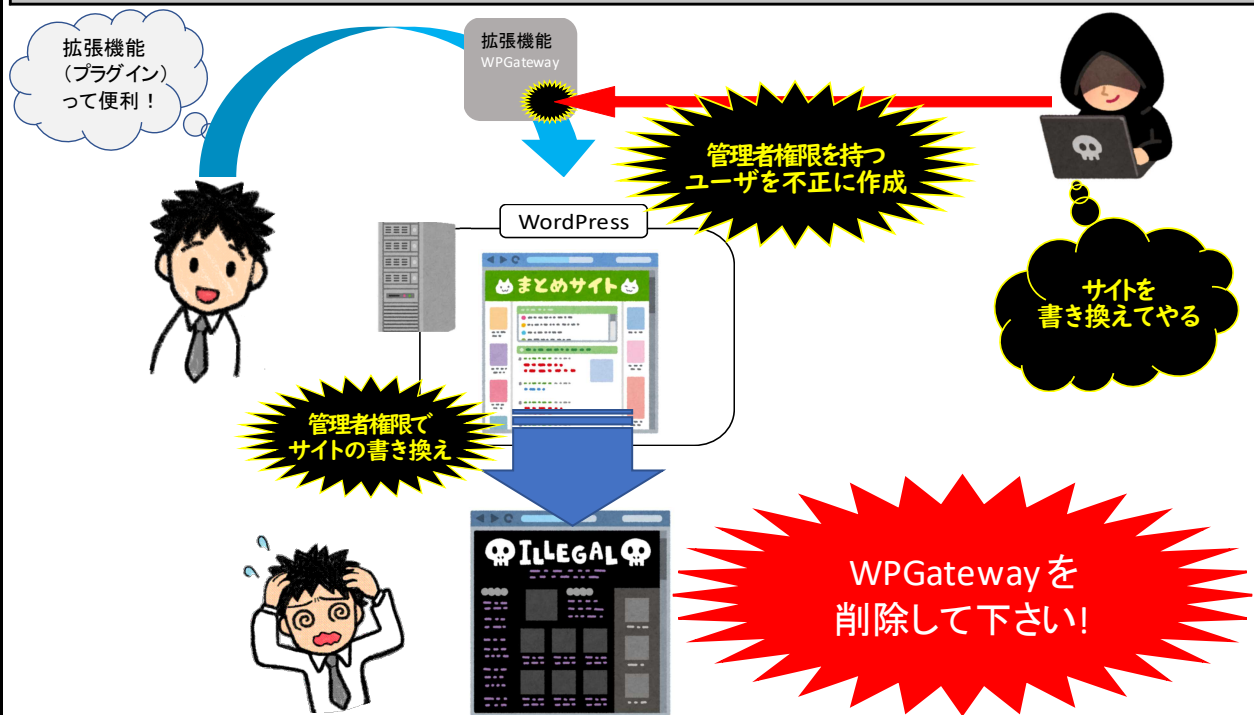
拡張機能
（プラグイン）
って便利！

拡張機能
WPGateway

管理者権限を持つ
ユーザを不正に作成

サイトを
書き換えてやる

WordPress

まとめサイト

管理者権限で
サイトの書き換え

ILLEGAL

WPGatewayを
削除して下さい!